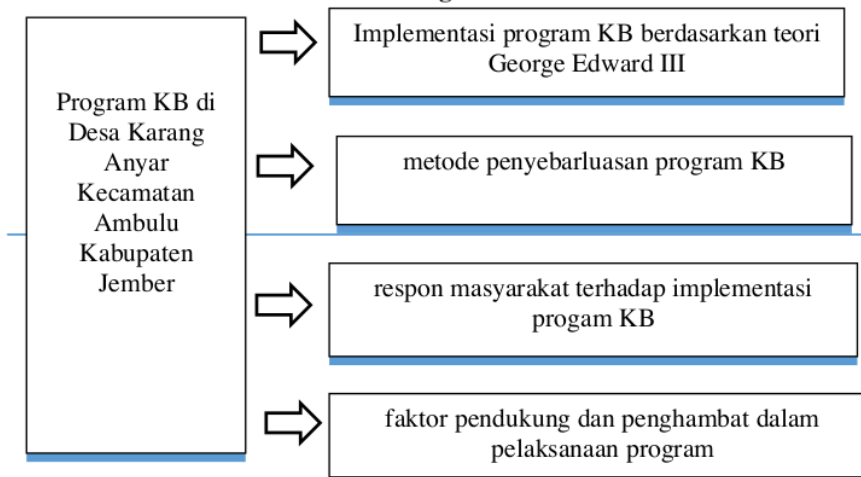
Program KB di Desa Karang Anyar Kecamatan Ambulu Kabupaten Jember

Implementasi program KB berdasarkan teori George Edward III

metode penyebarluasan program KB

respon masyarakat terhadap implementasi progam KB

faktor pendukung dan penghambat dalam pelaksanaan program